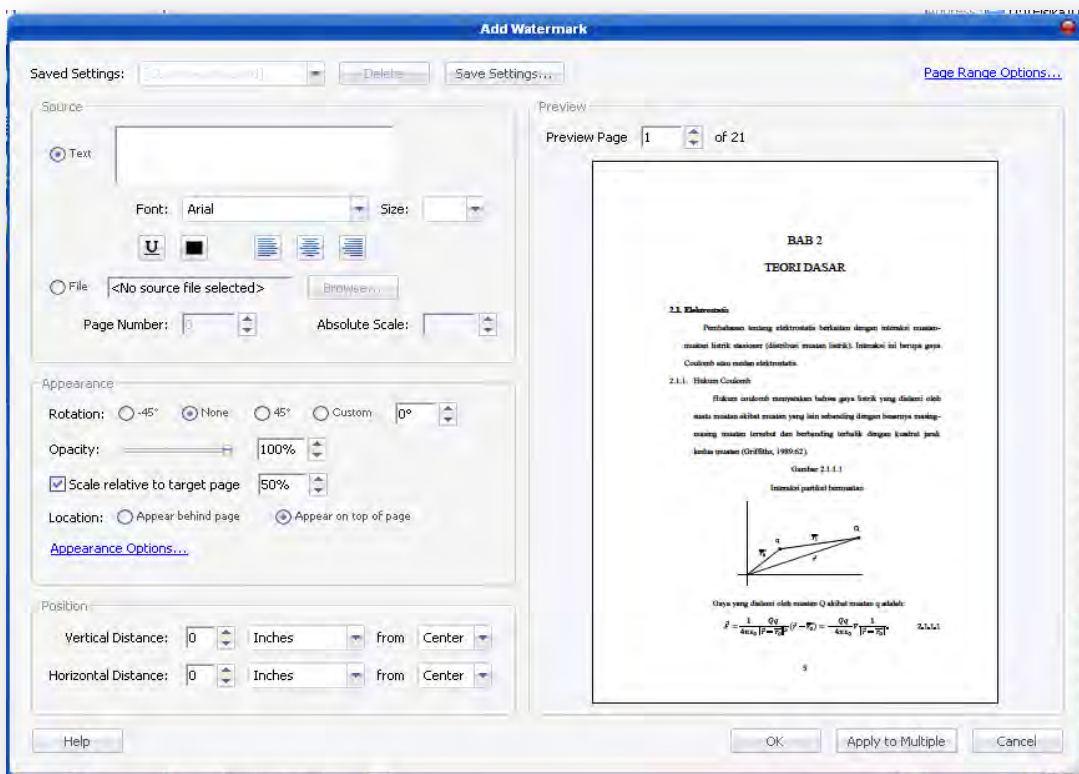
Add Watermark

Saved Settings: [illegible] Delete Save Settings... Page Range Options...

Source

Text

Font: Arial Size:

File <No source file selected> Browse...

Page Number: 1 Absolute Scale:

Appearance

Rotation: -45° None 45° Custom 0°

Opacity: 100%

Scale relative to target page 50%

Location: Appear behind page Appear on top of page

Appearance Options...

Position

Vertical Distance: 0 Inches from Center

Horizontal Distance: 0 Inches from Center

Preview

Preview Page 1 of 21

BAB 2

TEORI DASAR

2.1. Elektrostatis

Pembahasan tentang elektrostatis berkaitan dengan interaksi muatan-muatan listrik stasioner (distribusi muatan listrik). Interaksi ini berupa gaya Coulomb atau medan elektrostatis.

2.1.1. Hukum Coulomb

Hukum coulomb menyatakan bahwa gaya listrik yang dialami oleh suatu muatan akibat muatan yang lain sebanding dengan besarnya masing-masing muatan tersebut dan berbanding terbalik dengan kuadrat jarak kedua muatan (Griffiths, 1989:62).

Gambar 2.1.1.1

Interaksi partikel bermuatan

q Q

Gaya yang dialami oleh muatan Q akibat muatan q adalah:

$\vec{F} = \frac{1}{4\pi\varepsilon_0}\frac{Qq}{|\vec{r}-\vec{r_q}|^3}(\vec{r}-\vec{r_q}) = \frac{Qq}{4\pi\varepsilon_0}\vec{r}\frac{1}{|\vec{r}-\vec{r_q}|^2}$ 2.1.1.1

5

Help OK Apply to Multiple Cancel